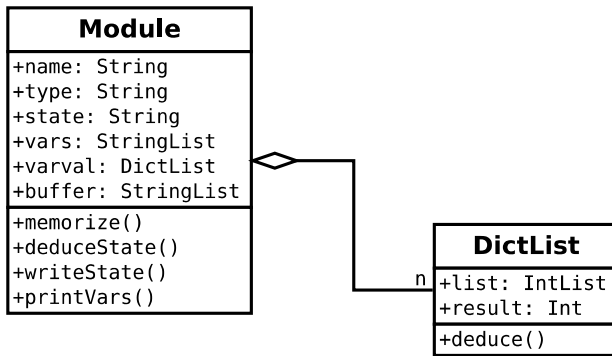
Module

+name: String
+type: String
+state: String
+vars: StringList
+varval: DictList
+buffer: StringList

+memorize()
+deduceState()
+writeState()
+printVars()

n

DictList

+list: IntList
+result: Int

+deduce()